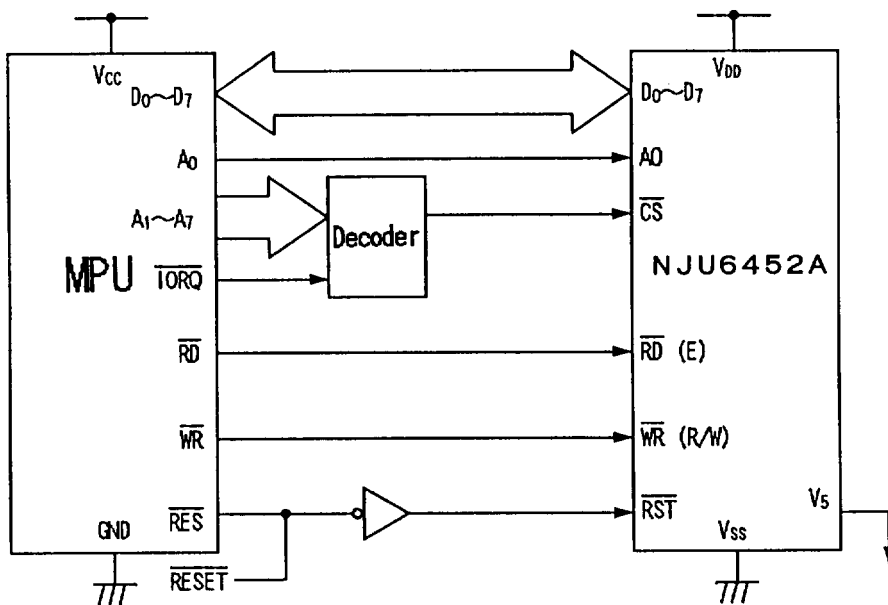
$V_{CC}$
$D_0 \sim D_7$
$A_0$
$A_1 \sim A_7$
MPU
$\overline{IORQ}$
$\overline{RD}$
$\overline{WR}$
$\overline{RES}$
GND
$\overline{RESET}$
Decoder
$V_{DD}$
$D_0 \sim D_7$
A0
$\overline{CS}$
NJU6452A
$\overline{RD}$ (E)
$\overline{WR}$ (R/W)
$\overline{RST}$
$V_5$
$V_{SS}$